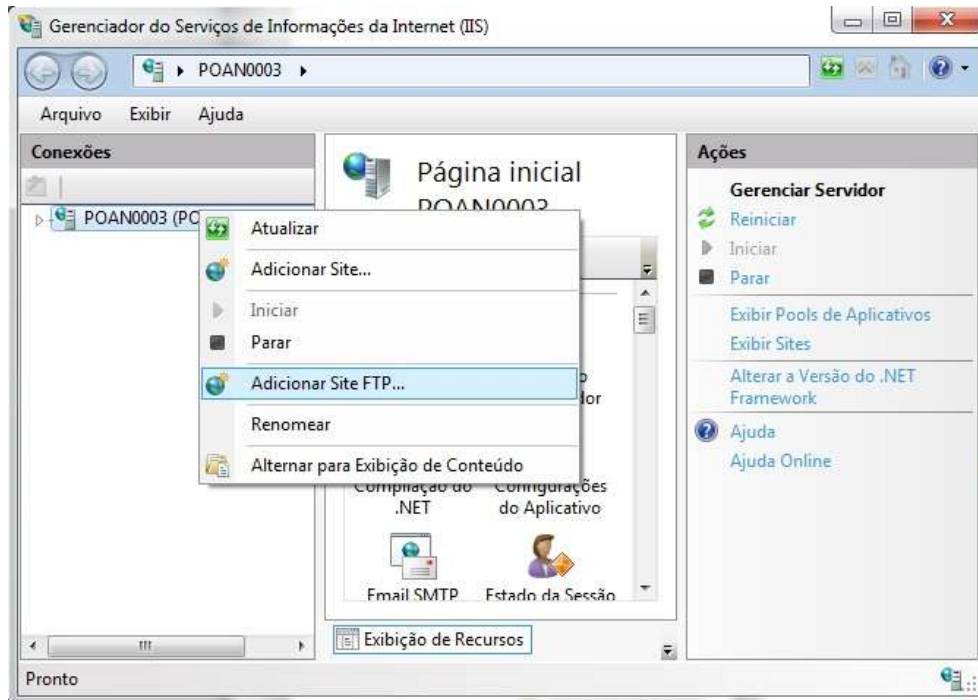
Gerenciador do Serviços de Informações da Internet (IIS)

▸ POAN0003 ▸

Arquivo Exibir Ajuda

Conexões

POAN0003 (PO

Página inicial POAN0003

Atualizar
Adicionar Site...
Iniciar
Parar
Adicionar Site FTP...
Renomear
Alternar para Exibição de Conteúdo

p
dor

Compilação do .NET
Configurações do Aplicativo
Email SMTP
Estado da Sessão

Exibição de Recursos

Ações

Gerenciar Servidor
Reiniciar
Iniciar
Parar
Exibir Pools de Aplicativos
Exibir Sites
Alterar a Versão do .NET Framework
Ajuda
Ajuda Online

Pronto